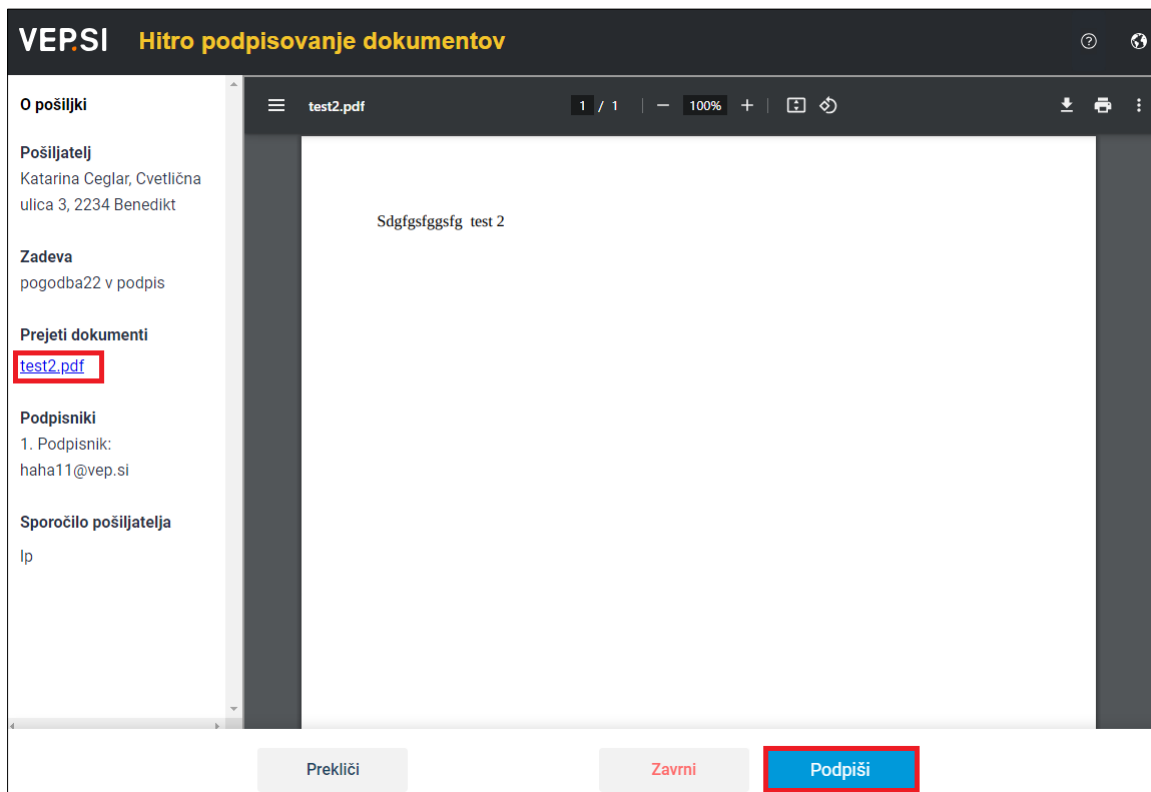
VEP.SI Hitro podpisovanje dokumentov

O pošiljki

Pošiljatelj
Katarina Ceglar, Cvetlična ulica 3, 2234 Benedikt

Zadeva
pogodba22 v podpis

Prejeti dokumenti
test2.pdf

Podpisniki
1. Podpisnik:
haha11@vep.si

Sporočilo pošiljatelja
lp

test2.pdf 1 / 1 100%

Sdgfgsfggsfg test 2

Prekliči Zavrni Podpiši